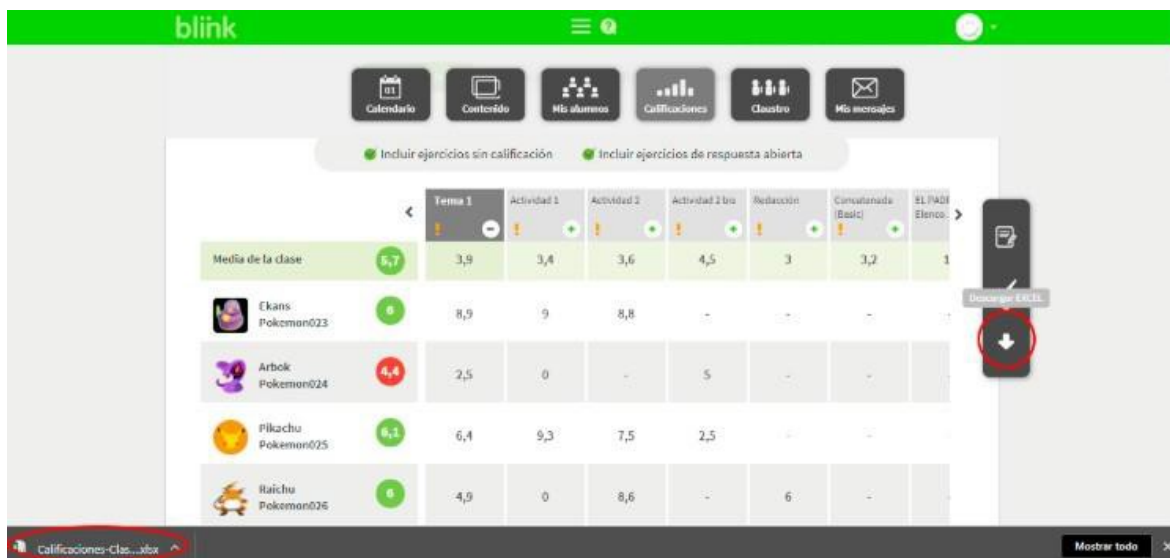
blink

01
Calendario
Contenido
Mis alumnos
Calificaciones
Claustro
Mis mensajes

Incluir ejercicios sin calificación
Incluir ejercicios de respuesta abierta

| | | Tema 1 | Actividad 1 | Actividad 2 | Actividad 2 bis | Redacción | Concatenada (Basic) | EL PADR Elenco |
|---|---|---|---|---|---|---|---|---|
| Media de la clase | 5,7 | 3,9 | 3,4 | 3,6 | 4,5 | 3 | 3,2 | 1 |
| Ekans Pokemon023 | 6 | 8,9 | 9 | 8,8 | - | - | - | - |
| Arbok Pokemon024 | 4,4 | 2,5 | 0 | - | 5 | - | - | - |
| Pikachu Pokemon025 | 6,1 | 6,4 | 9,3 | 7,5 | 2,5 | - | - | - |
| Raichu Pokemon026 | 6 | 4,9 | 0 | 8,6 | - | 6 | - | - |

Descargar EXCEL

Calificaciones-Clas....xlsx
Mostrar todo